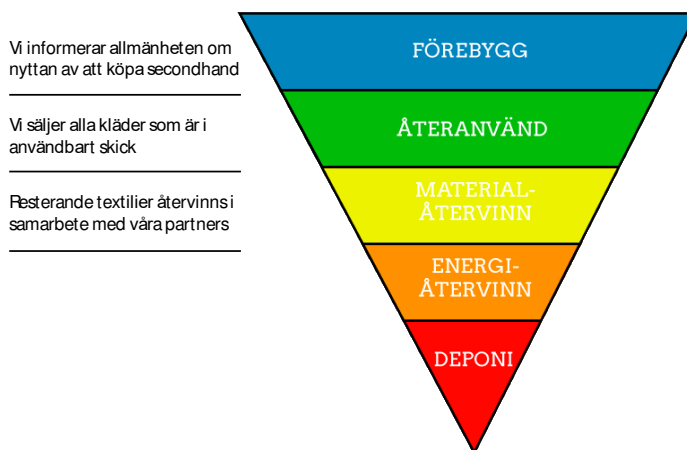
Vi informerar allmänheten om nyttan av att köpa secondhand

Vi säljer alla kläder som är i användbart skick

Resterande textilier återvinns i samarbete med våra partners

FÖREBYGG

ÅTERANVÄND

MATERIAL-ÅTERVINN

ENERGI-ÅTERVINN

DEPONI